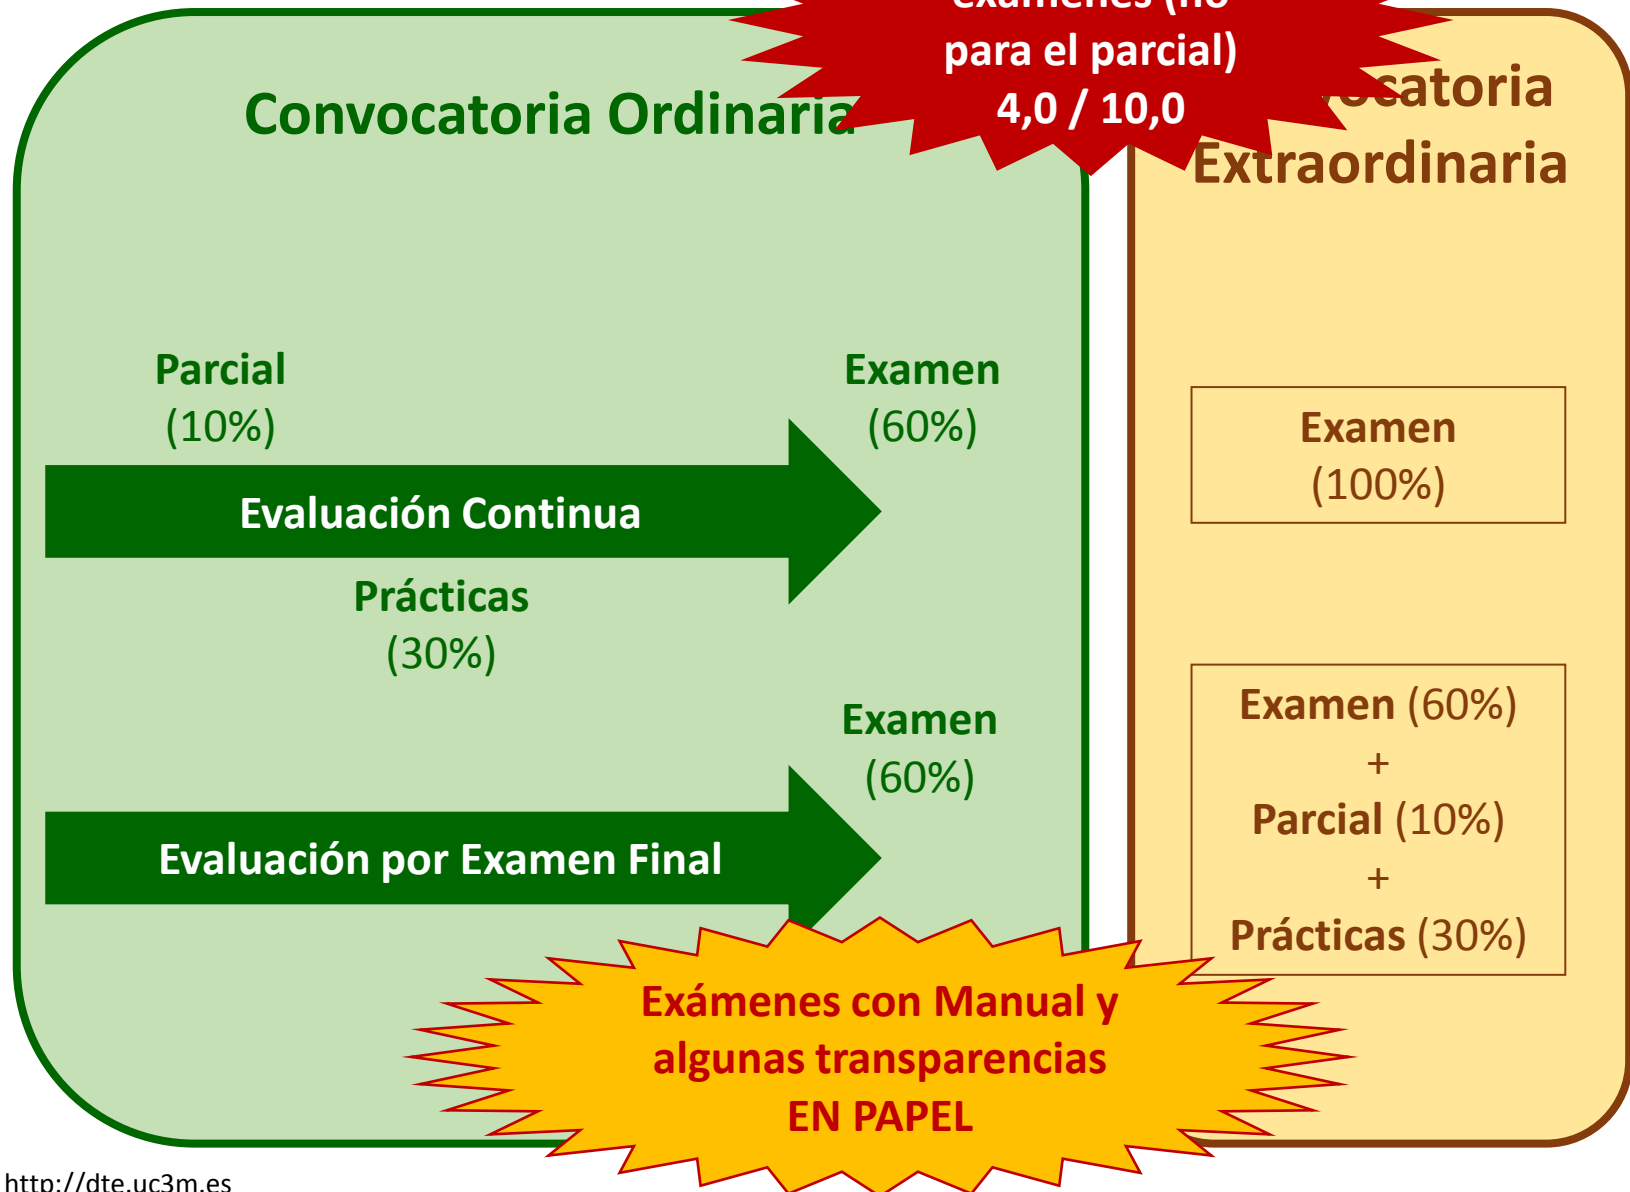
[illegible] (no para el parcial) 4,0 / 10,0

Convocatoria Ordinaria

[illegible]ocatoria Extraordinaria

Parcial (10%)

Examen (60%)

Evaluación Continua

Prácticas (30%)

Examen (60%)

Evaluación por Examen Final

Examen (100%)

Examen (60%) + Parcial (10%) + Prácticas (30%)

Exámenes con Manual y algunas transparencias EN PAPEL

http://dte.uc3m.es